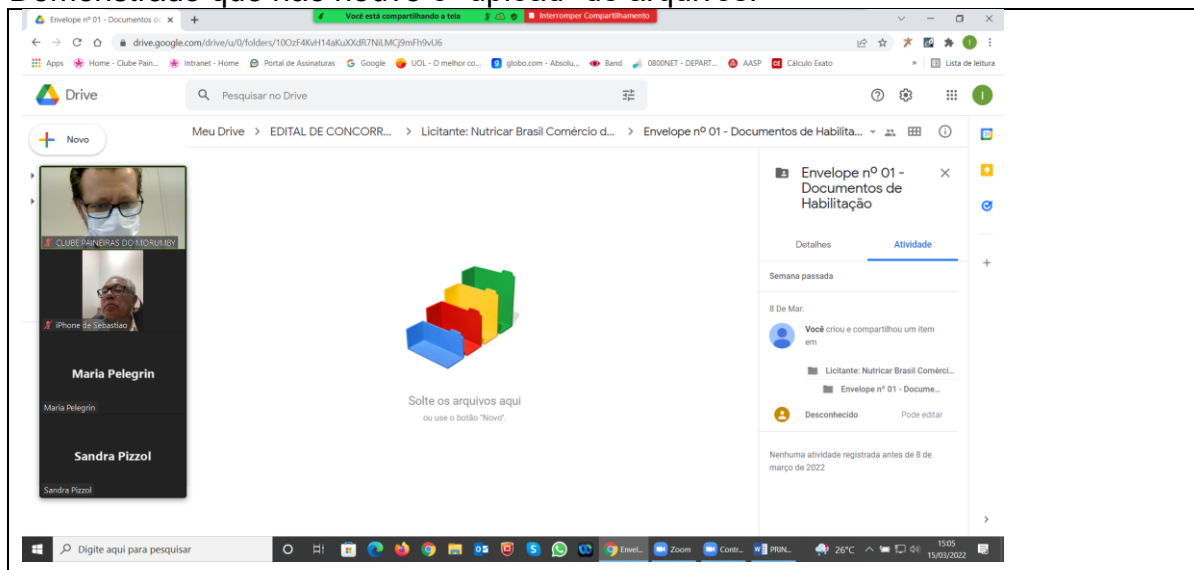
Envelope nº 01 - Documentos de ×
Você está compartilhando a tela
Interromper Compartilhamento
drive.google.com/drive/u/0/folders/10OzF4KvH14aKuXXdR7NiLMCj9mFh9vU6
Apps Home - Clube Pain... Intranet - Home Portal de Assinaturas Google UOL - O melhor co... globo.com - Absolu... Band 0800NET - DEPART... AASP Cálculo Exato
Lista de leitura
Drive
Pesquisar no Drive
Novo
Meu Drive > EDITAL DE CONCORR... > Licitante: Nutricar Brasil Comércio d... > Envelope nº 01 - Documentos de Habilita...
CLUBE PAINEIRAS DO MORUMBY
iPhone de Sebastiao
Maria Pelegrin
Maria Pelegrin
Sandra Pizzol
Sandra Pizzol
Solte os arquivos aqui
ou use o botão "Novo".
Envelope nº 01 - Documentos de Habilitação
Detalhes
Atividade
Semana passada
8 De Mar.
Você criou e compartilhou um item em
Licitante: Nutricar Brasil Comérci...
Envelope nº 01 - Docume...
Desconhecido
Pode editar
Nenhuma atividade registrada antes de 8 de março de 2022
Digite aqui para pesquisar
Envel...
Zoom
Contr...
PRIN...
26°C
15:05
15/03/2022